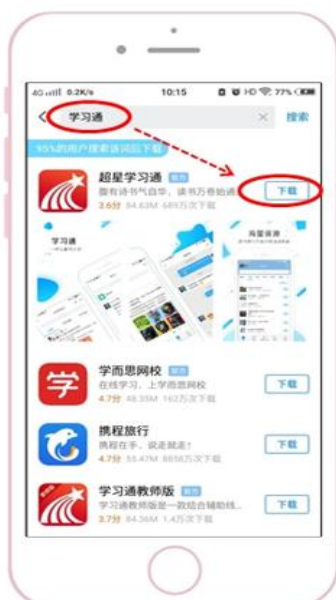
4G 0.2K/s 10:15 HD 77%

学习通 × 搜索

95%的用户搜索该词后下载

超星学习通 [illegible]
腹有诗书气自华，读书万卷始通
3.6分 84.63M 689万次下载
下载

学习通

学而思网校 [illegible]
在线学习，上学而思网校
4.7分 48.35M 162万次下载
下载

学

携程旅行 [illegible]
携程在手，说走就走!
4.7分 55.47M 8858万次下载
下载

学习通教师版 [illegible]
学习通教师版是一款结合辅助线...
3.7分 84.36M 1.4万次下载
下载